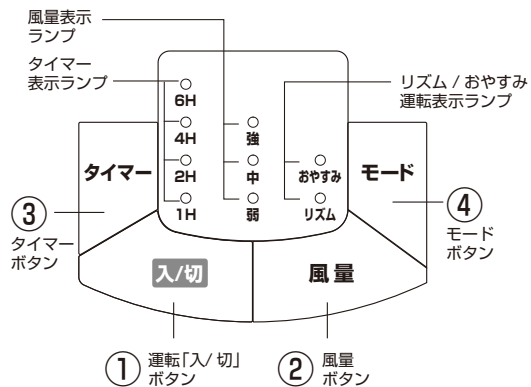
風量表示
ランプ

タイマー
表示ランプ

リズム / おやすみ
運転表示ランプ

6H
4H
2H
1H

強
中
弱

おやすみ
リズム

タイマー

モード

③
タイマー
ボタン

④
モード
ボタン

入/切

風量

①
運転「入/ 切」
ボタン

②
風量
ボタン